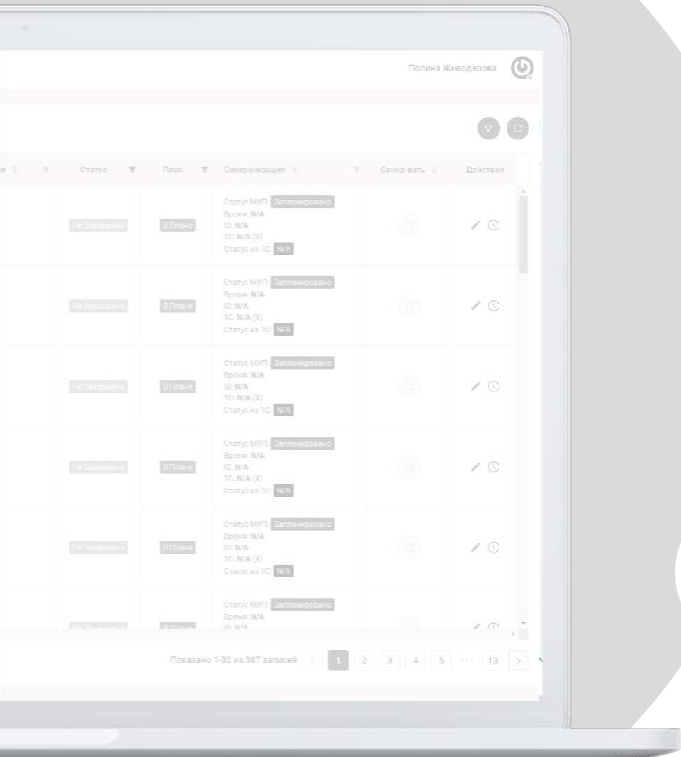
Полина Живодерова

| Статус | План | Синхронизация | Синхронизировать | Действия |
|---|---|---|---|---|
| Не Завершена | В Плане | Статус МП: Запланировано Время: N/A ID: N/A 1С: N/A (X) Статус из 1С: N/A | | |
| Не Завершена | В Плане | Статус МП: Запланировано Время: N/A ID: N/A 1С: N/A (X) Статус из 1С: N/A | | |
| Не Завершена | В Плане | Статус МП: Запланировано Время: N/A ID: N/A 1С: N/A (X) Статус из 1С: N/A | | |
| Не Завершена | В Плане | Статус МП: Запланировано Время: N/A ID: N/A 1С: N/A (X) Статус из 1С: N/A | | |
| Не Завершена | В Плане | Статус МП: Запланировано Время: N/A ID: N/A 1С: N/A (X) Статус из 1С: N/A | | |
| Не Завершена | В Плане | Статус МП: Запланировано Время: N/A ID: N/A | | |

Показано 1-30 из 387 записей < 1 2 3 4 5 ... 13 >